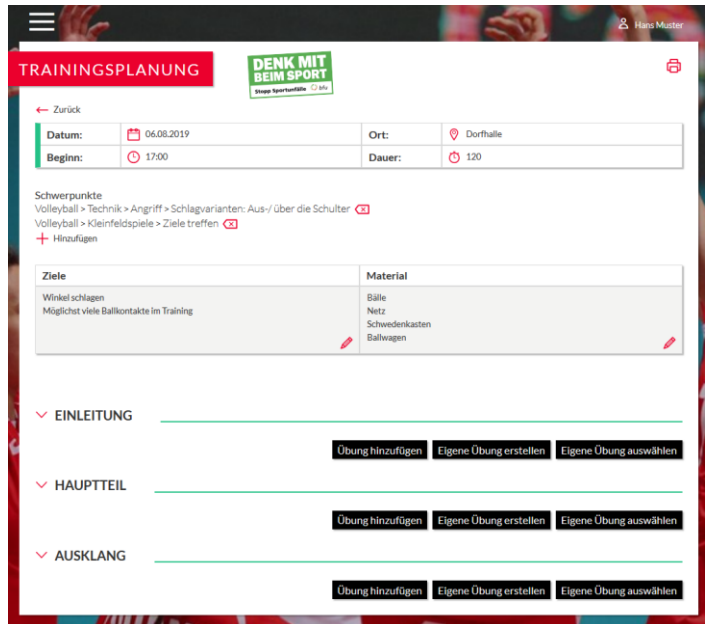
Hans Muster

TRAININGSPLANUNG

DENK MIT BEIM SPORT
Stopp Sportunfälle bfu

← Zurück

| Datum: | 06.08.2019 | Ort: | Dorfhalle |
|---|---|---|---|
| Beginn: | 17:00 | Dauer: | 120 |

Schwerpunkte
Volleyball > Technik > Angriff > Schlagvarianten: Aus-/ über die Schulter
Volleyball > Kleinfeldspiele > Ziele treffen
+ Hinzufügen

| Ziele | Material |
|---|---|
| Winkel schlagen<br>Möglichst viele Ballkontakte im Training | Bälle<br>Netz<br>Schwedenkasten<br>Ballwagen |

EINLEITUNG
Übung hinzufügen | Eigene Übung erstellen | Eigene Übung auswählen

HAUPTTEIL
Übung hinzufügen | Eigene Übung erstellen | Eigene Übung auswählen

AUSKLANG
Übung hinzufügen | Eigene Übung erstellen | Eigene Übung auswählen